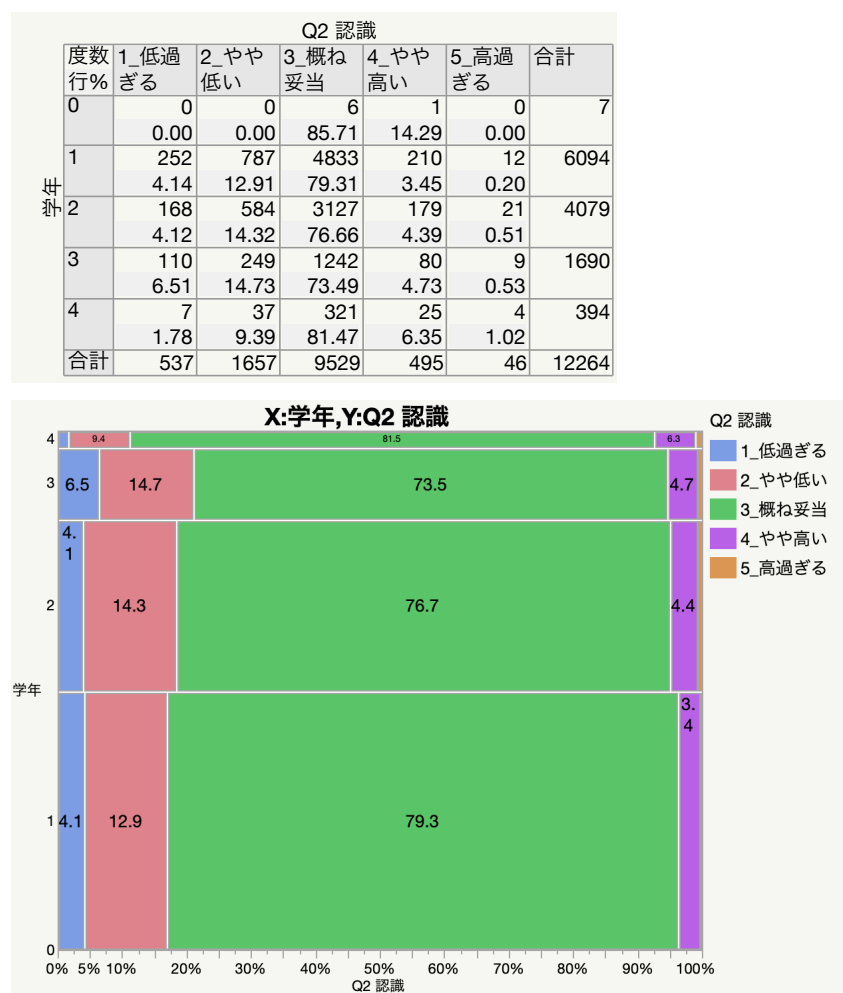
Q2 認識

| 学年 | 度数 行% | 1_低過ぎる | 2_やや低い | 3_概ね妥当 | 4_やや高い | 5_高過ぎる | 合計 |
|---|---|---|---|---|---|---|---|
| | 0 | 0 | 0 | 6 | 1 | 0 | 7 |
| | | 0.00 | 0.00 | 85.71 | 14.29 | 0.00 | |
| | 1 | 252 | 787 | 4833 | 210 | 12 | 6094 |
| | | 4.14 | 12.91 | 79.31 | 3.45 | 0.20 | |
| | 2 | 168 | 584 | 3127 | 179 | 21 | 4079 |
| | | 4.12 | 14.32 | 76.66 | 4.39 | 0.51 | |
| | 3 | 110 | 249 | 1242 | 80 | 9 | 1690 |
| | | 6.51 | 14.73 | 73.49 | 4.73 | 0.53 | |
| | 4 | 7 | 37 | 321 | 25 | 4 | 394 |
| | | 1.78 | 9.39 | 81.47 | 6.35 | 1.02 | |
| | 合計 | 537 | 1657 | 9529 | 495 | 46 | 12264 |

X:学年,Y:Q2 認識

4 9.4 81.5 6.3
3 6.5 14.7 73.5 4.7
2 4.1 14.3 76.7 4.4
1 4.1 12.9 79.3 3.4
0

学年

0% 5% 10% 20% 30% 40% 50% 60% 70% 80% 90% 100%
Q2 認識

Q2 認識
1_低過ぎる
2_やや低い
3_概ね妥当
4_やや高い
5_高過ぎる